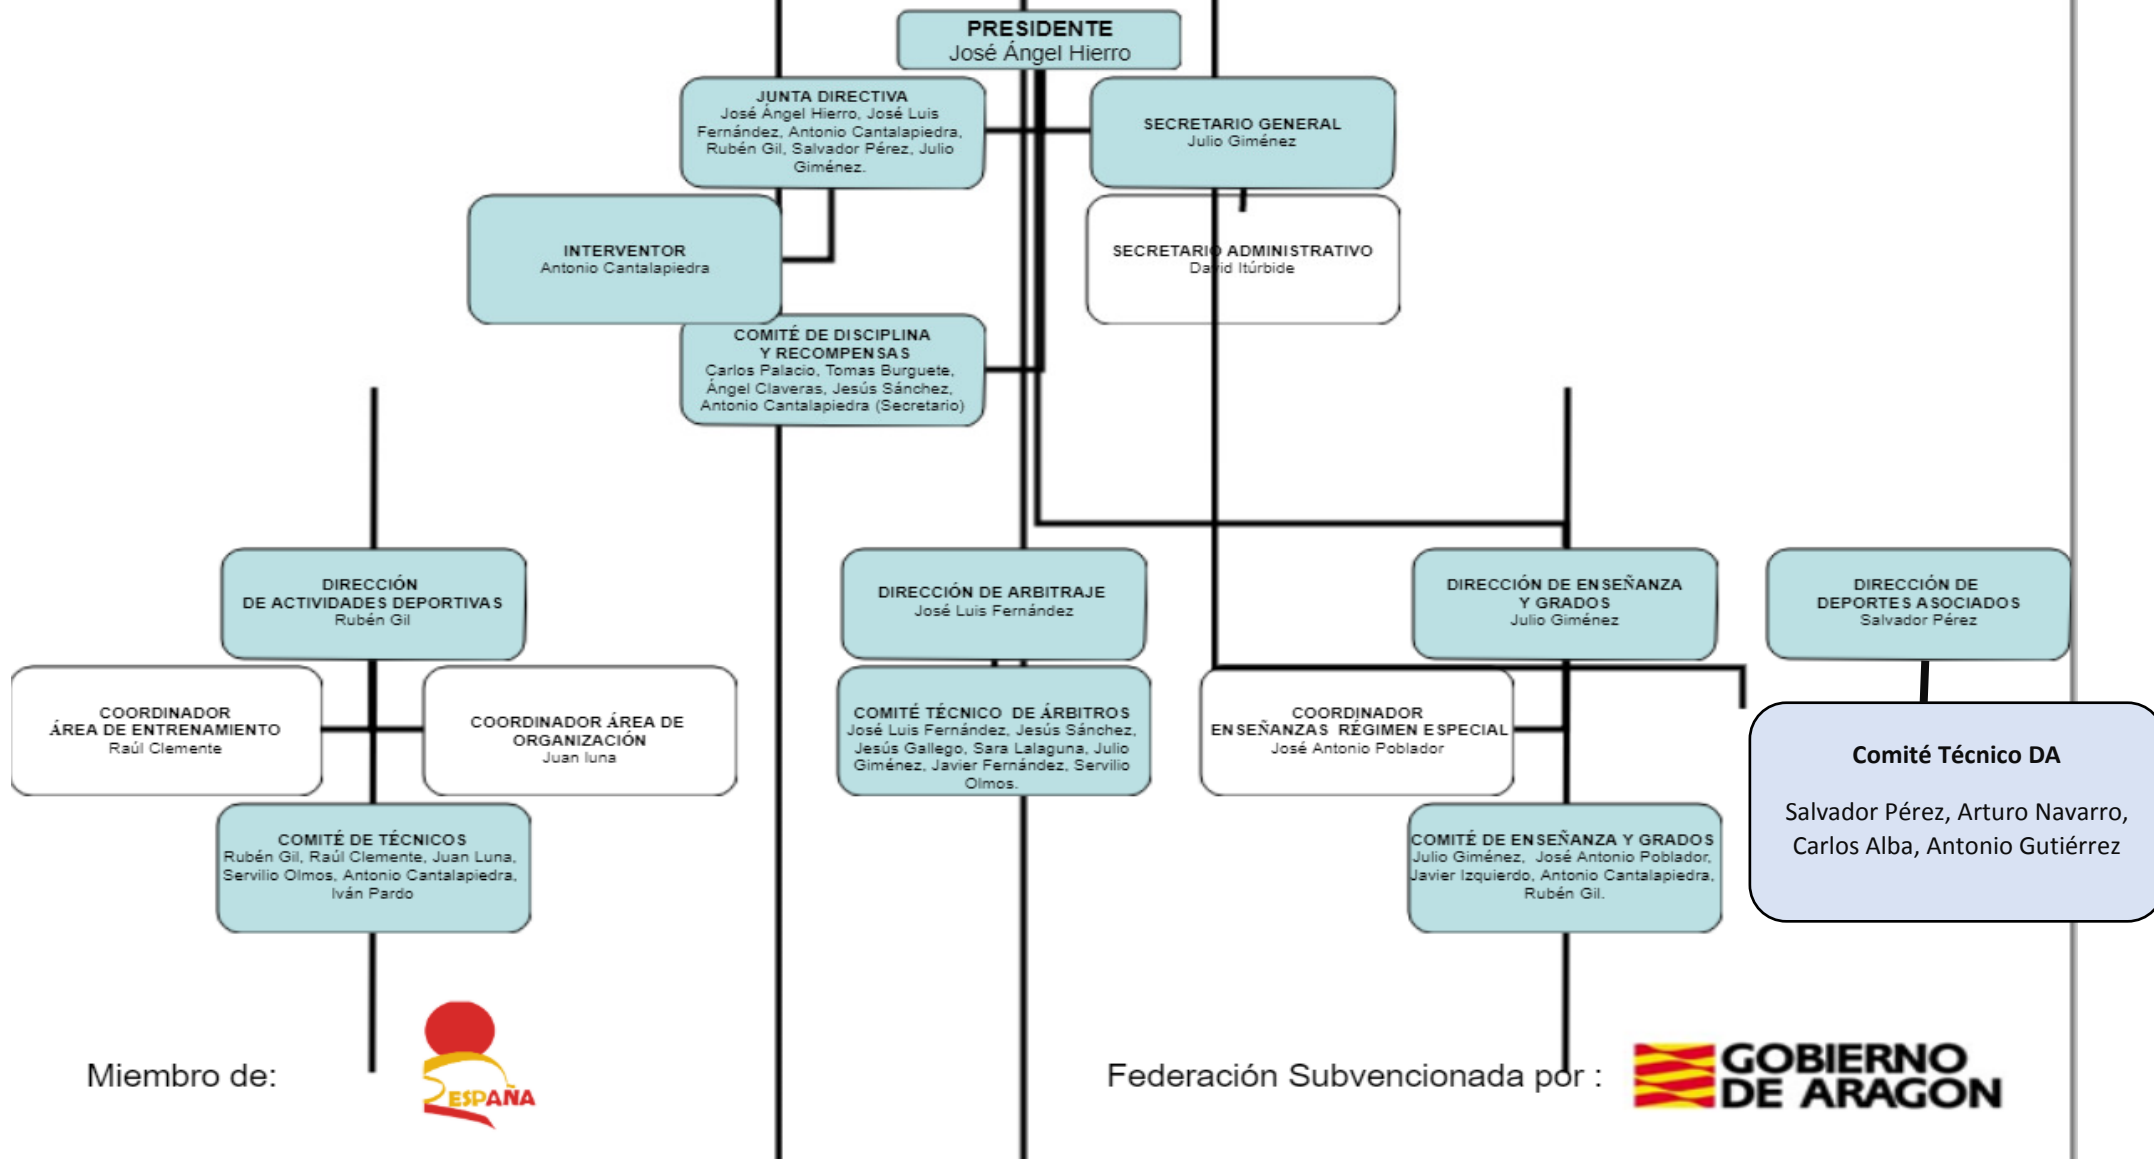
PRESIDENTE
José Ángel Hierro

JUNTA DIRECTIVA
José Ángel Hierro, José Luis Fernández, Antonio Cantalapiedra, Rubén Gil, Salvador Pérez, Julio Giménez.

SECRETARIO GENERAL
Julio Giménez

INTERVENTOR
Antonio Cantalapiedra

SECRETARIO ADMINISTRATIVO
David Itúrbide

COMITÉ DE DISCIPLINA Y RECOMPENSAS
Carlos Palacio, Tomas Burguete, Ángel Claveras, Jesús Sánchez, Antonio Cantalapiedra (Secretario)

DIRECCIÓN DE ACTIVIDADES DEPORTIVAS
Rubén Gil

DIRECCIÓN DE ARBITRAJE
José Luis Fernández

DIRECCIÓN DE ENSEÑANZA Y GRADOS
Julio Giménez

DIRECCIÓN DE DEPORTES ASOCIADOS
Salvador Pérez

COORDINADOR ÁREA DE ENTRENAMIENTO
Raúl Clemente

COORDINADOR ÁREA DE ORGANIZACIÓN
Juan luna

COMITÉ TÉCNICO DE ÁRBITROS
José Luis Fernández, Jesús Sánchez, Jesús Gallego, Sara Lalaguna, Julio Giménez, Javier Fernández, Servilio Olmos.

COORDINADOR ENSEÑANZAS RÉGIMEN ESPECIAL
José Antonio Poblador

Comité Técnico DA

Salvador Pérez, Arturo Navarro, Carlos Alba, Antonio Gutiérrez

COMITÉ DE TÉCNICOS
Rubén Gil, Raúl Clemente, Juan Luna, Servilio Olmos, Antonio Cantalapiedra, Iván Pardo

COMITÉ DE ENSEÑANZA Y GRADOS
Julio Giménez, José Antonio Poblador, Javier Izquierdo, Antonio Cantalapiedra, Rubén Gil.

Miembro de:

ESPAÑA

Federación Subvencionada por :

GOBIERNO DE ARAGON